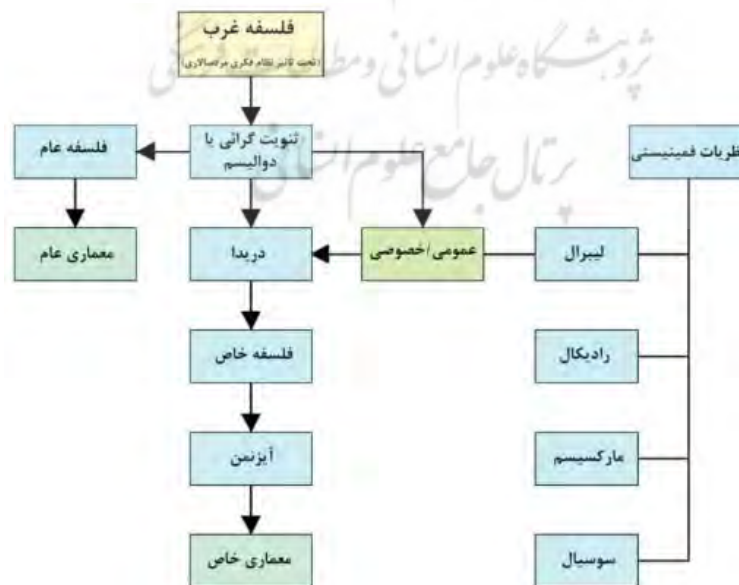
فلسفه غرب
(تحت تاثیر نظام فکری مردسالاری)

پژوهشگاه علوم انسانی و مطالعات فرهنگی
پرتال جامع علوم انسانی

ثنویت گرائی یا دوالیسم

فلسفه عام

معماری عام

دریدا

عمومی/خصوصی

لیبرال

نظریات فمینیستی

فلسفه خاص

رادیکال

آیزنمن

مارکسیسم

معماری خاص

سوسیال